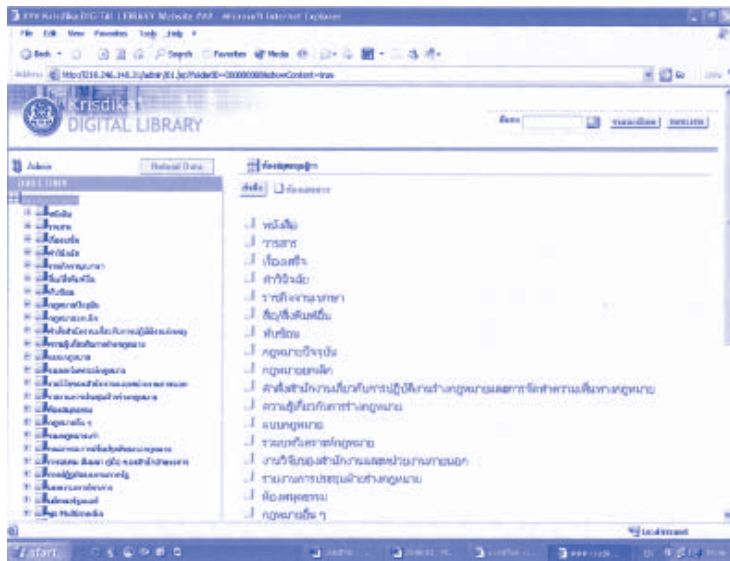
Krisdika DIGITAL LIBRARY Website - Microsoft Internet Explorer

File Edit View Favorites Tools Help

Back Search Favorites Media

Address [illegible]

Krisdika DIGITAL LIBRARY

Admin

Reload Data

หนังสือ
วารสาร
เรื่องเสร็จ
ตำราวิจัย
รายงานการประชุม
สื่อ/สิ่งพิมพ์อื่น
ทันเวลา
กฎหมายปัจจุบัน
กฎหมายยกเลิก
คำสั่งสำนักงานเกี่ยวกับการปฏิบัติงานร่างกฎหมายและการจัดทำความเห็นทางกฎหมาย
ความรู้เกี่ยวกับการร่างกฎหมาย
แบบกฎหมาย
รวมศัพท์กฎหมาย
งานวิจัยของสำนักงานและหน่วยงานภายนอก
รายงานการประชุมฝ่ายร่างกฎหมาย
ห้องสมุดกฎหมาย
กฎหมายอื่น ๆ

Local intranet

start